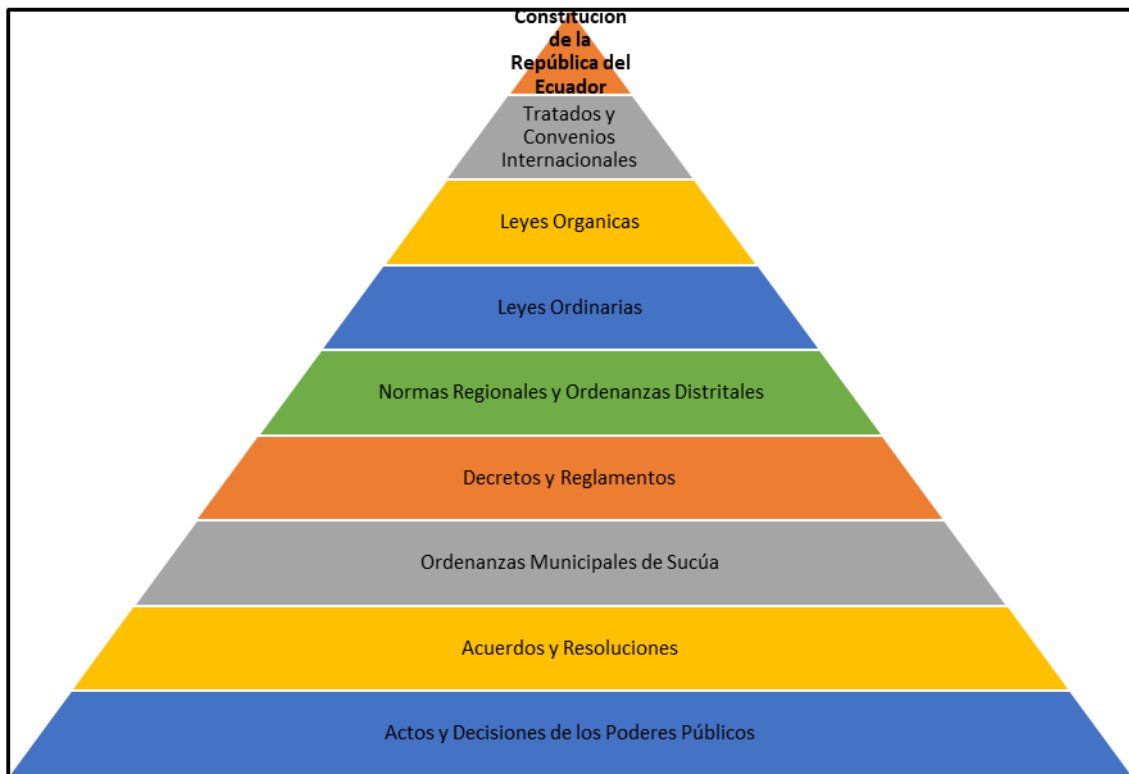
Constitución de la República del Ecuador

Tratados y Convenios Internacionales

Leyes Organicas

Leyes Ordinarias

Normas Regionales y Ordenanzas Distritales

Decretos y Reglamentos

Ordenanzas Municipales de Sucúa

Acuerdos y Resoluciones

Actos y Decisiones de los Poderes Públicos